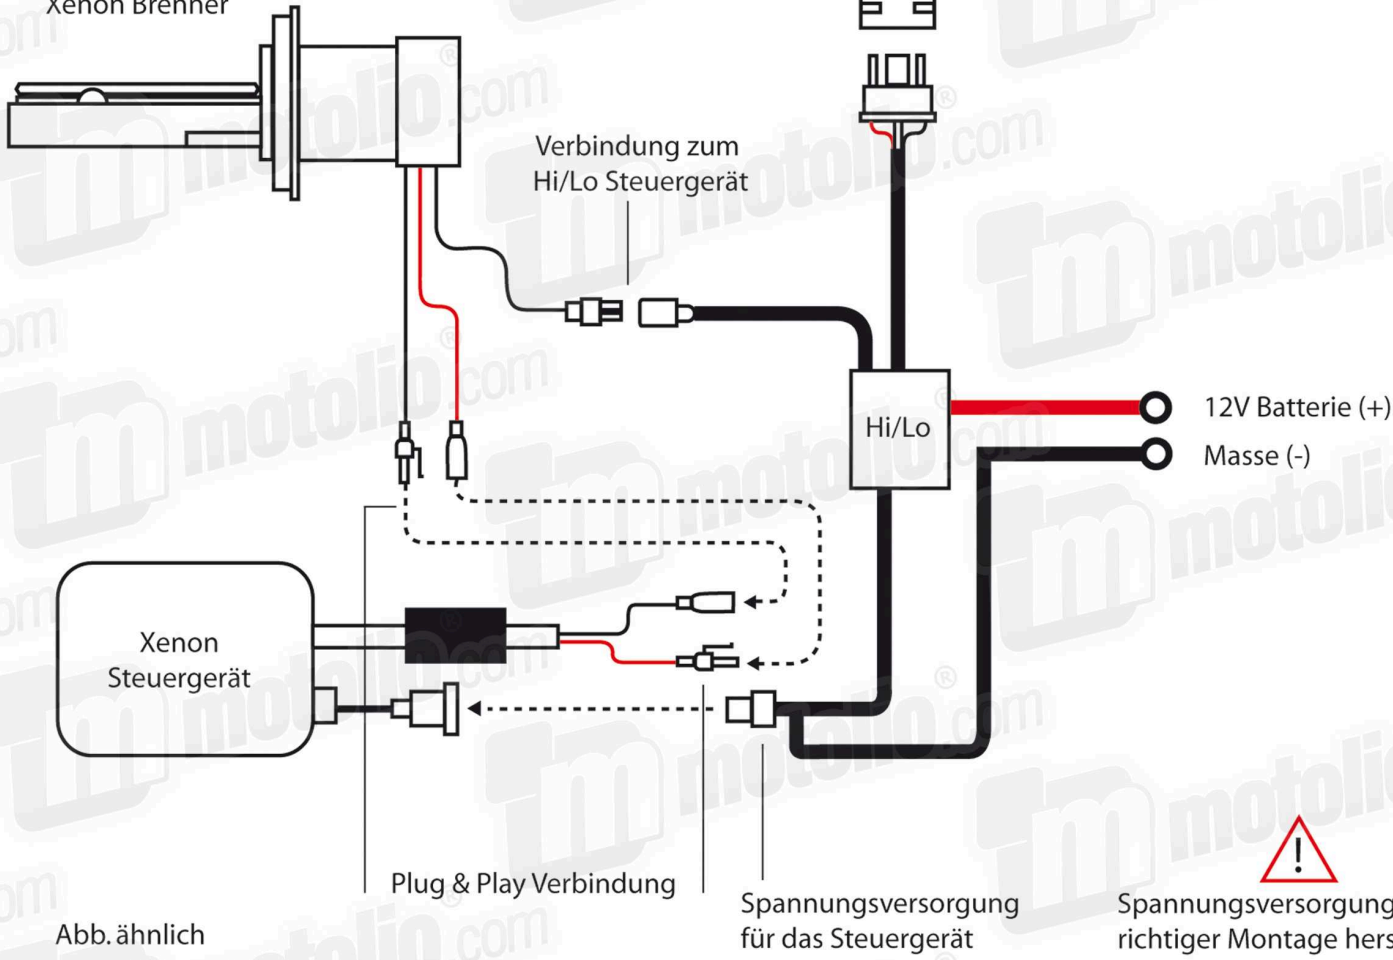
Xenon Brenner

Verbindung zum Hi/Lo Steuergerät

Hi/Lo

12V Batterie (+)

Masse (-)

Xenon Steuergerät

Plug & Play Verbindung

Spannungsversorgung für das Steuergerät

Spannungsversorgung richtiger Montage hers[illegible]

Abb. ähnlich

motolio.com